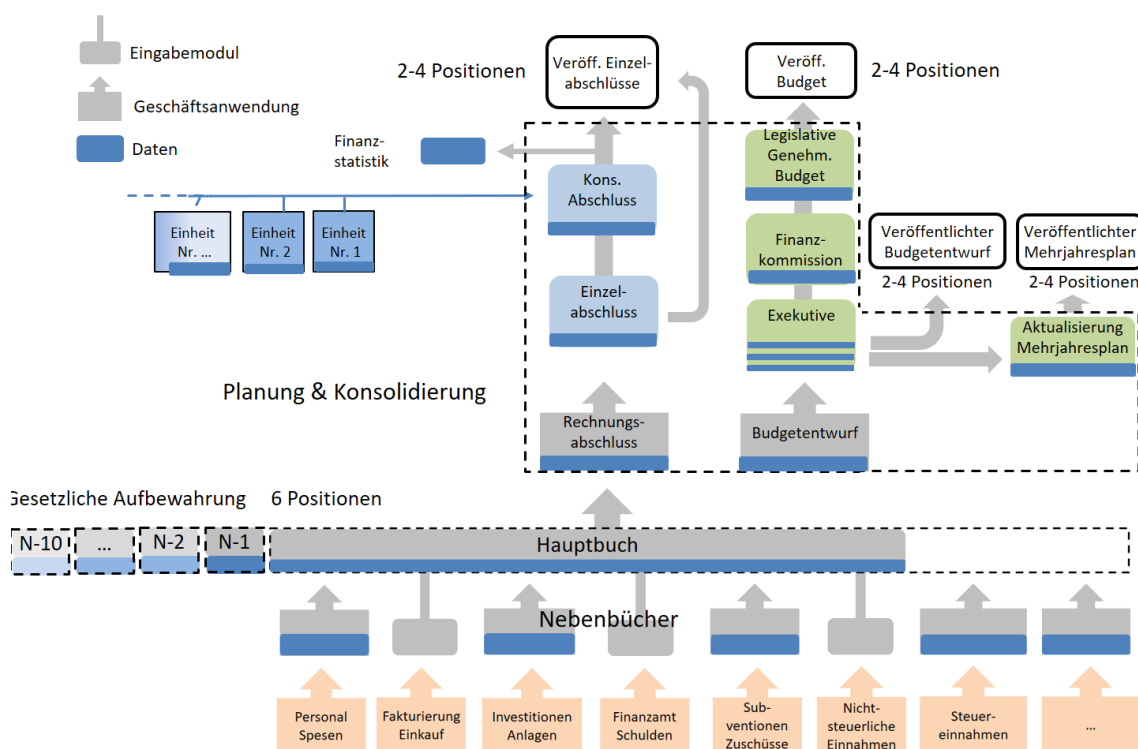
Eingabemodul

Geschäftsanwendung

Daten

2-4 Positionen

Veröff. Einzelabschlüsse

Veröff. Budget

2-4 Positionen

Finanzstatistik

Kons. Abschluss

Legislative Genehm. Budget

Einheit Nr. ...

Einheit Nr. 2

Einheit Nr. 1

Finanzkommission

Veröffentlichter Budgetentwurf

Veröffentlichter Mehrjahresplan

2-4 Positionen

2-4 Positionen

Einzelabschluss

Exekutive

Aktualisierung Mehrjahresplan

Planung & Konsolidierung

Rechnungsabschluss

Budgetentwurf

Gesetzliche Aufbewahrung

6 Positionen

N-10

...

N-2

N-1

Hauptbuch

Nebenbücher

Personal Spesen

Fakturierung Einkauf

Investitionen Anlagen

Finanzamt Schulden

Subventionen Zuschüsse

Nichtsteuerliche Einnahmen

Steuereinnahmen

...